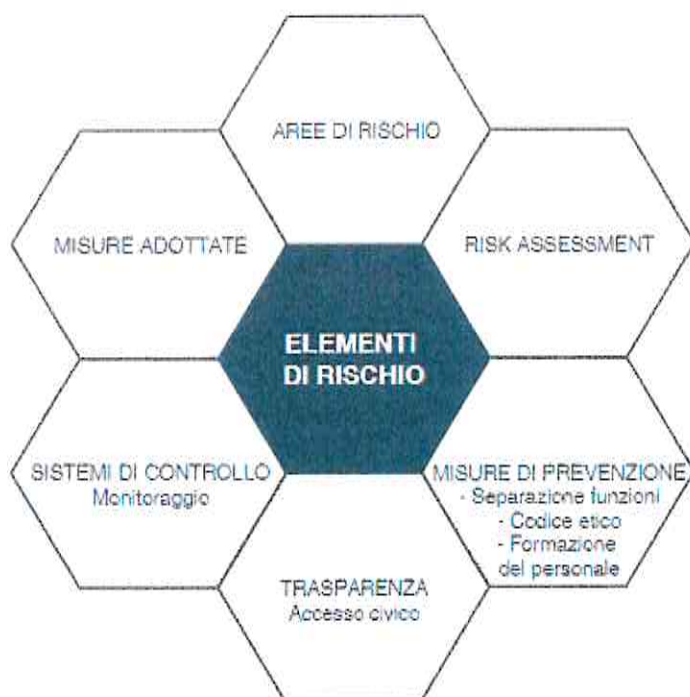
AREE DI RISCHIO

MISURE ADOTTATE

RISK ASSESSMENT

ELEMENTI DI RISCHIO

SISTEMI DI CONTROLLO
Monitoraggio

MISURE DI PREVENZIONE
- Separazione funzioni
- Codice etico
- Formazione del personale

TRASPARENZA
Accesso civico